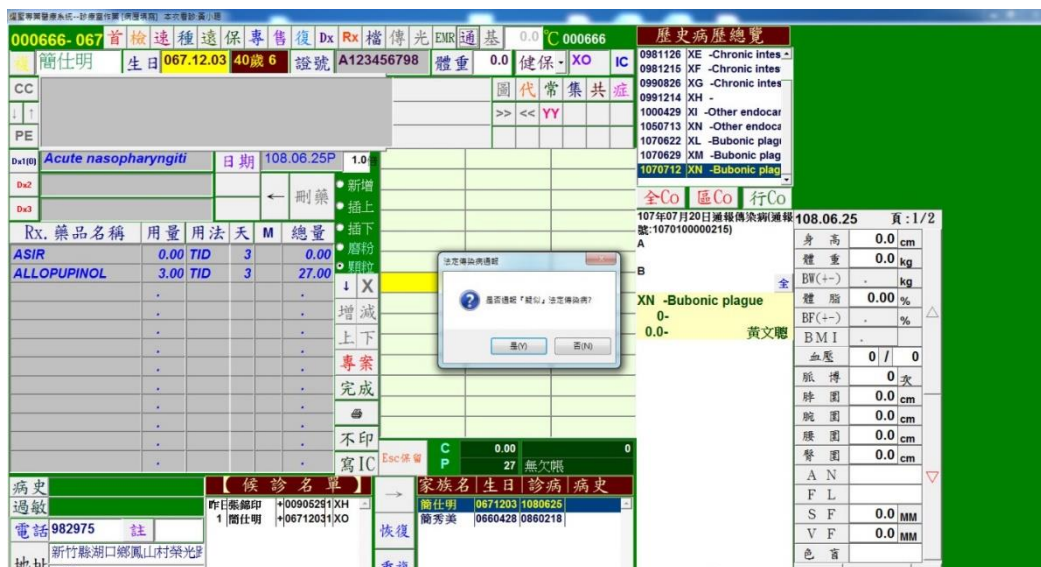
耀聖專屬健康系統--診療畫作業(病歷填寫) 本次看診:黃小姐

000666- 067 首 檢 遠 種 遠 保 專 售 復 Dx Rx 檔 傳 光 EMR 通 基 0.0 ℃ 000666

簡仕明 生日 067.12.03 40歲 6 證號 A123456798 體重 0.0 健保 XO IC

CC

PE

圖 代 常 集 共 症

>> << YY

Dx1(0) Acute nasopharyngiti 日期 108.06.25P 1.0

Dx2

Dx3

← 刪藥

新增
插上
插下
磨粉
顆粒

| Rx. 藥品名稱 | 用量 | 用法 | 天 | M | 總量 |
|---|---|---|---|---|---|
| ASIR | 0.00 | TID | 3 | | 0.00 |
| ALLOPUPINOL | 3.00 | TID | 3 | | 27.00 |

↓ X
增 減
上 下
專案
完成
不印
寫IC

法定傳染病通報

是否通報「疑似」法定傳染病?

是(Y) 否(N)

歷史病歷總覽
0981126 XE -Chronic intes
0981215 XF -Chronic intes
0990826 XG -Chronic intes
0991214 XH -
1000429 XI -Other endocar
1050713 XN -Other endoca
1070622 XL -Bubonic plag
1070629 XM -Bubonic plag
1070712 XN -Bubonic plag

全Co 區Co 行Co

107年07月20日通報傳染病(通報號:1070100000215)
A

B

全

XN -Bubonic plague
0-
0.0- 黃文聰

108.06.25 頁:1/2

| | | |
|---|---|---|
| 身 高 | 0.0 | cm |
| 體 重 | 0.0 | kg |
| BW(+-) | . | kg |
| 體 脂 | 0.00 | % |
| BF(+-) | . | % |
| BMI | . | |
| 血壓 | 0 / | 0 |
| 脈 搏 | 0 | 次 |
| 胖 圍 | 0.0 | cm |
| 腕 圍 | 0.0 | cm |
| 腰 圍 | 0.0 | cm |
| 臀 圍 | 0.0 | cm |
| A N | | |
| F L | | |
| S F | 0.0 | MM |
| V F | 0.0 | MM |
| 色 盲 | | |

病史
過敏
電話 982975 註
地址 新竹縣湖口鄉鳳山村榮光
候 診 名 單
昨日 張錦印 +00905291 XH
1 簡仕明 +06712031 XO

Esc保留 C 0.00 0
P 27 無欠帳

恢復

家族名 生日 診病 病史
簡仕明 0671203 1080625
簡秀美 0660428 0860218